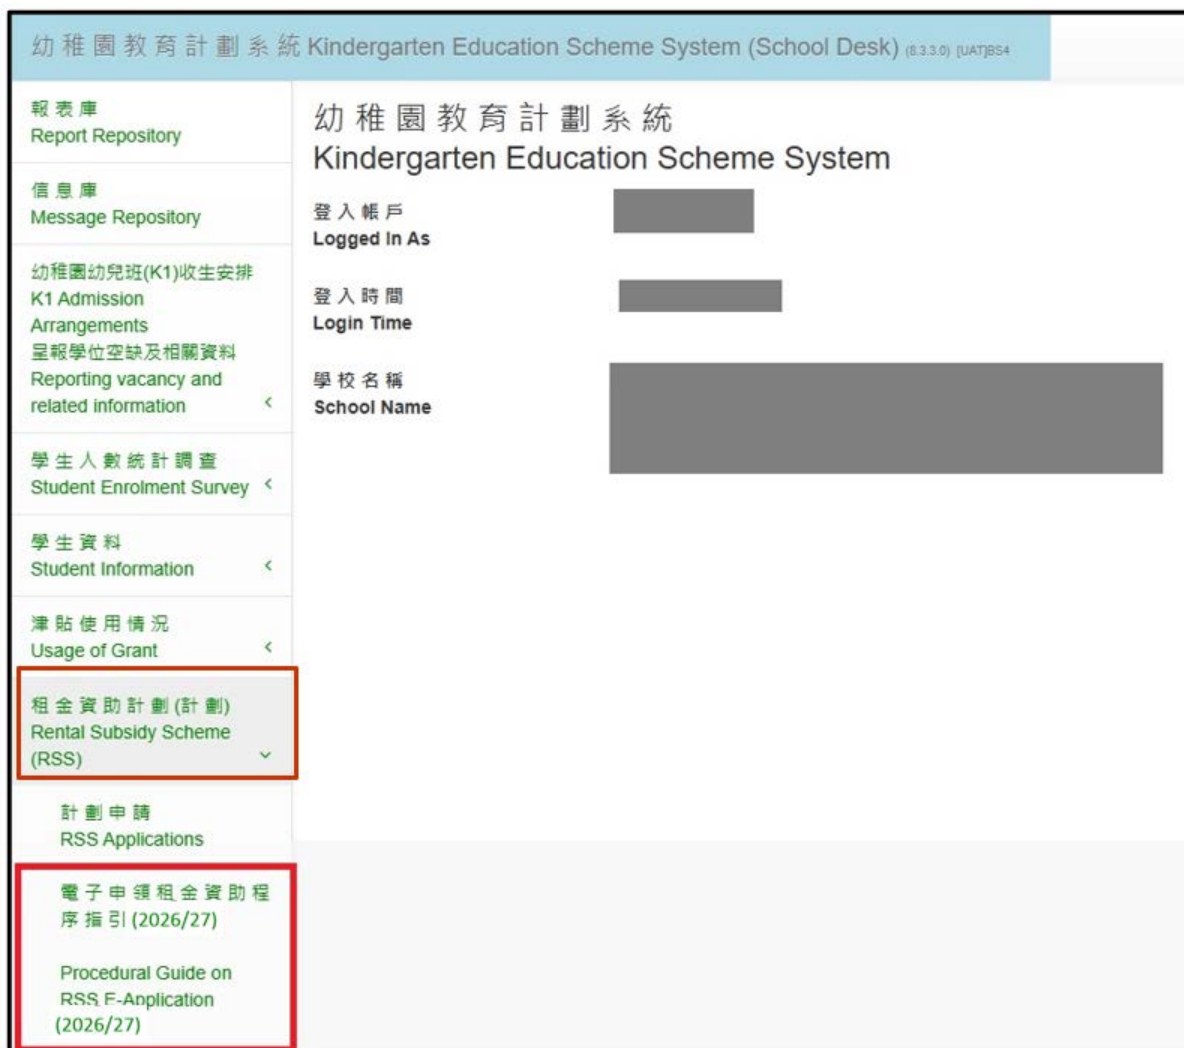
幼稚園教育計劃系統 Kindergarten Education Scheme System (School Desk) (8.3.3.0) [UAT]BS4

報表庫
Report Repository

信息庫
Message Repository

幼稚園幼兒班(K1)收生安排
K1 Admission Arrangements
呈報學位空缺及相關資料
Reporting vacancy and related information

學生人數統計調查
Student Enrolment Survey

學生資料
Student Information

津貼使用情況
Usage of Grant

租金資助計劃(計劃)
Rental Subsidy Scheme (RSS)

計劃申請
RSS Applications

電子申領租金資助程序指引(2026/27)

Procedural Guide on RSS E-Application (2026/27)

幼稚園教育計劃系統
Kindergarten Education Scheme System

登入帳戶
Logged In As

登入時間
Login Time

學校名稱
School Name